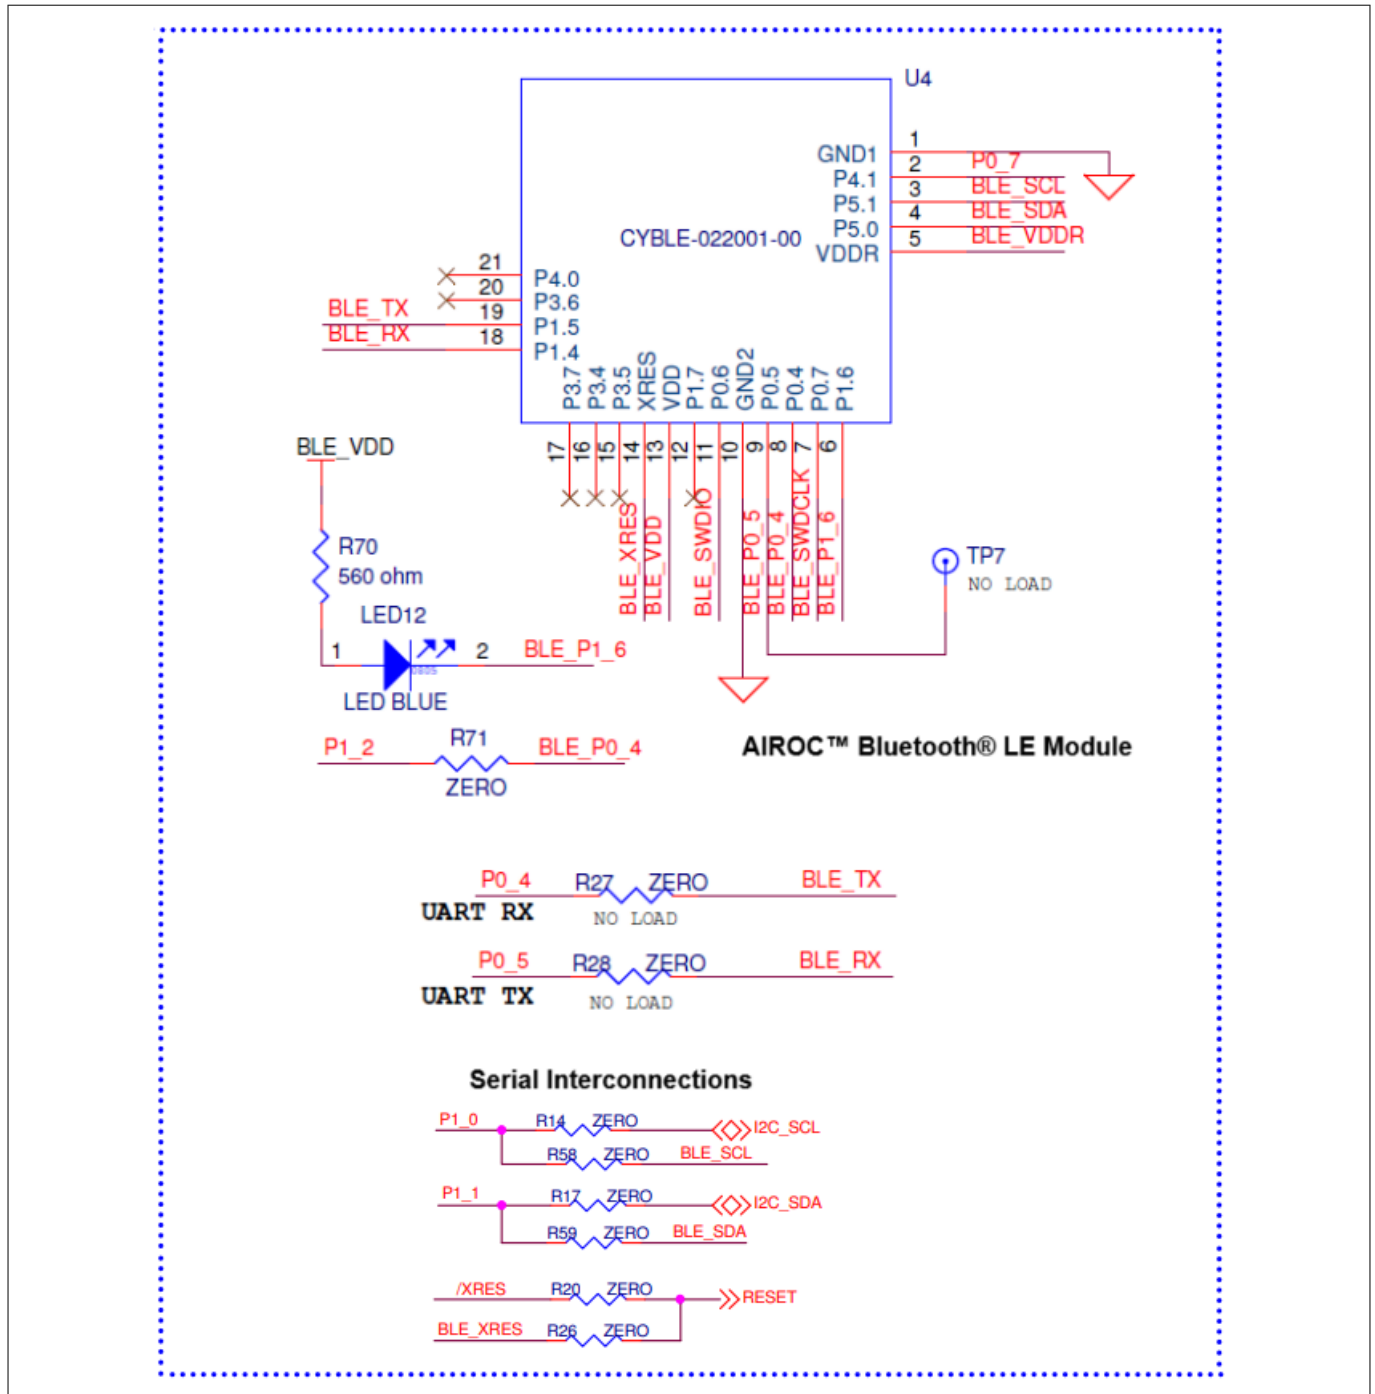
U4

GND1
P4.1
P5.1
P5.0
VDDR

1
2 P0_7
3 BLE_SCL
4 BLE_SDA
5 BLE_VDDR

CYBLE-022001-00

21
20
BLE_TX 19
BLE_RX 18

P4.0
P3.6
P1.5
P1.4

P3.7 P3.4 P3.5 XRES VDD P1.7 P0.6 GND2 P0.5 P0.4 P0.7 P1.6

17 16 15 14 13 12 11 10 9 8 7 6

BLE_XRES BLE_VDD BLE_SWDIO BLE_P0_5 BLE_P0_4 BLE_SWDCLK BLE_P1_6

BLE_VDD

R70
560 ohm

LED12

1 2 BLE_P1_6
0805

LED BLUE

TP7
NO LOAD

P1_2 R71 BLE_P0_4
ZERO

AIROC™ Bluetooth® LE Module

P0_4 R27 ZERO BLE_TX
UART RX NO LOAD

P0_5 R28 ZERO BLE_RX
UART TX NO LOAD

Serial Interconnections

P1_0 R14 ZERO I2C_SCL
R58 ZERO BLE_SCL

P1_1 R17 ZERO I2C_SDA
R59 ZERO BLE_SDA

/XRES R20 ZERO RESET
BLE_XRES R26 ZERO